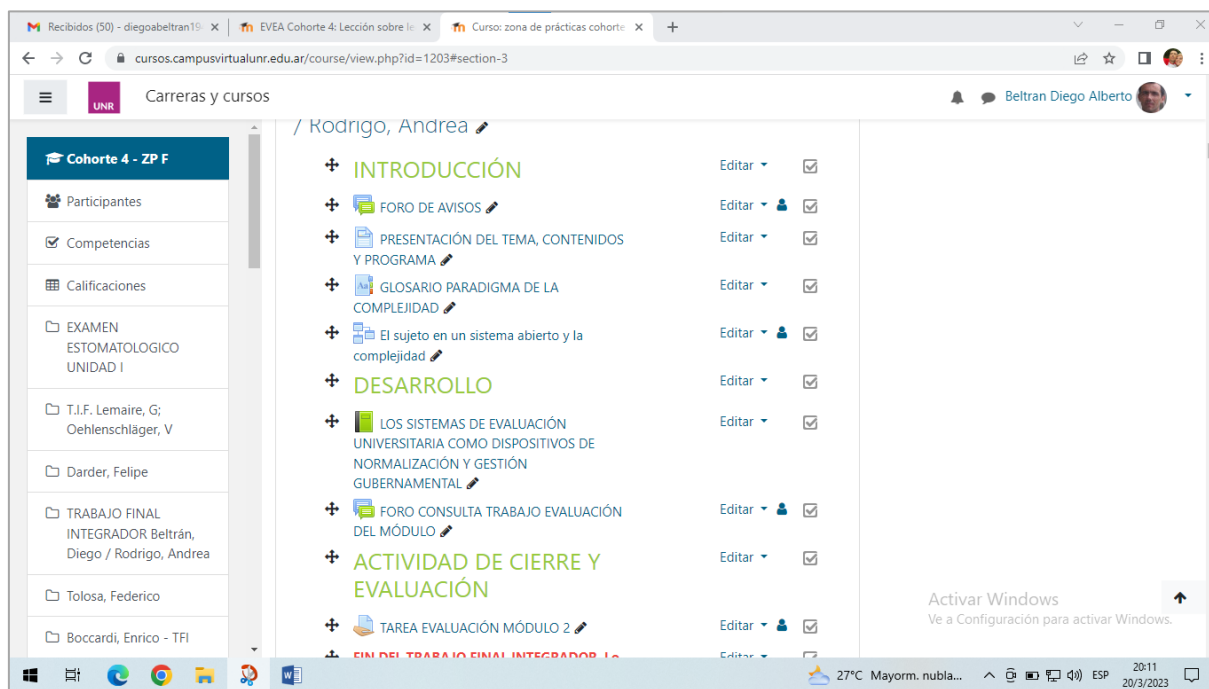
Recibidos (50) - diegoabeltran19 ×
EVEA Cohorte 4: Lección sobre le ×
Curso: zona de prácticas cohorte ×
+

cursos.campusvirtualunr.edu.ar/course/view.php?id=1203#section-3

UNR
Carreras y cursos
Beltran Diego Alberto

Cohorte 4 - ZP F
Participantes
Competencias
Calificaciones
EXAMEN ESTOMATOLOGICO UNIDAD I
T.I.F. Lemaire, G; Oehlenschläger, V
Darder, Felipe
TRABAJO FINAL INTEGRADOR Beltrán, Diego / Rodrigo, Andrea
Tolosa, Federico
Boccardi, Enrico - TFI

/ Rodrigo, Andrea

INTRODUCCIÓN
Editar

FORO DE AVISOS
Editar

PRESENTACIÓN DEL TEMA, CONTENIDOS Y PROGRAMA
Editar

GLOSARIO PARADIGMA DE LA COMPLEJIDAD
Editar

El sujeto en un sistema abierto y la complejidad
Editar

DESARROLLO
Editar

LOS SISTEMAS DE EVALUACIÓN UNIVERSITARIA COMO DISPOSITIVOS DE NORMALIZACIÓN Y GESTIÓN GUBERNAMENTAL
Editar

FORO CONSULTA TRABAJO EVALUACIÓN DEL MÓDULO
Editar

ACTIVIDAD DE CIERRE Y EVALUACIÓN
Editar

TAREA EVALUACIÓN MÓDULO 2
Editar

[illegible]
Editar

Activar Windows
Ve a Configuración para activar Windows.

27°C Mayorm. nubla...
ESP
20:11
20/3/2023